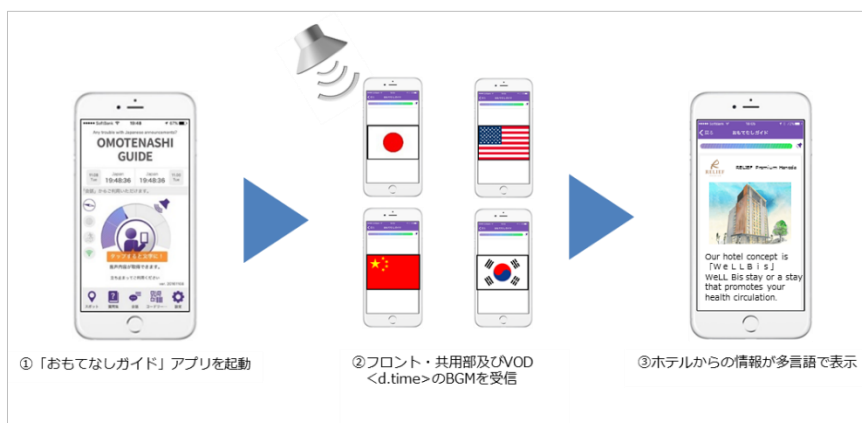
Any trouble with Japanese announcements?

OMOTENASHI GUIDE

19:48:36

19:48:36

タップすると文字に

おもてなしガイド

RELIEF Premium Haneda

Our hotel concept is 「WeLL Bis」 WeLL Bis stay or a stay that promotes your health circulation.

①「おもてなしガイド」アプリを起動

②フロント・共用部及びVOD <d.time>のBGMを受信

③ホテルからの情報が多言語で表示